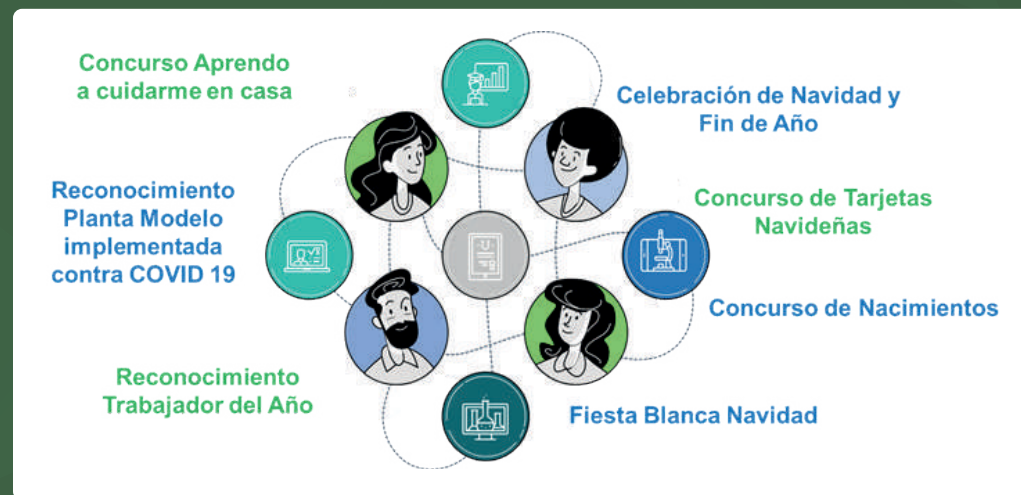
Concurso Aprendo a cuidarme en casa

Celebración de Navidad y Fin de Año

Reconocimiento Planta Modelo implementada contra COVID 19

Concurso de Tarjetas Navideñas

Concurso de Nacimientos

Reconocimiento Trabajador del Año

Fiesta Blanca Navidad